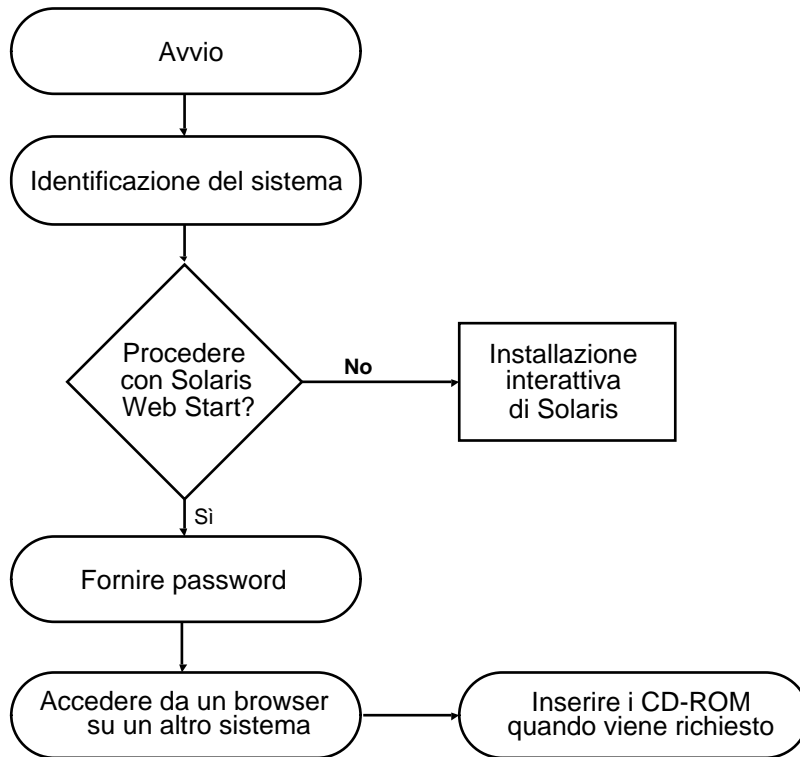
Avvio

Identificazione del sistema

Procedere con Solaris Web Start?

No

Installazione interattiva di Solaris

Sì

Fornire password

Accedere da un browser su un altro sistema

Inserire i CD-ROM quando viene richiesto